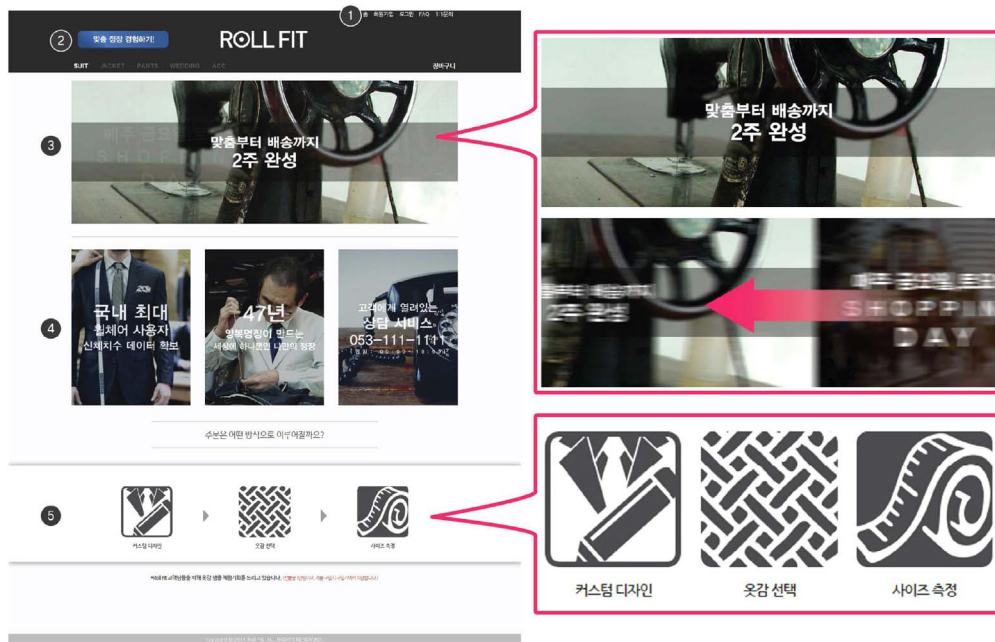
1 홈 회원가입 로그인 FAQ 1:1문의

2 맞춤 정장 경험하기!

ROLL FIT

SUIT JACKET PANTS WEDDING ACC 장바구니

3 맞춤부터 배송까지 2주 완성

4 국내 최대 휠체어 사용자 신체치수 데이터 확보

47년 양복명장이 만드는 세상에 하나뿐인 나만의 정장

고객에게 열려있는 상담 서비스 053-111-1111

수분은 어떤 방식으로 이루어질까요?

5 커스텀 디자인 옷감 선택 사이즈 측정

맞춤부터 배송까지 2주 완성

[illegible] SHOPPING DAY

커스텀 디자인 옷감 선택 사이즈 측정